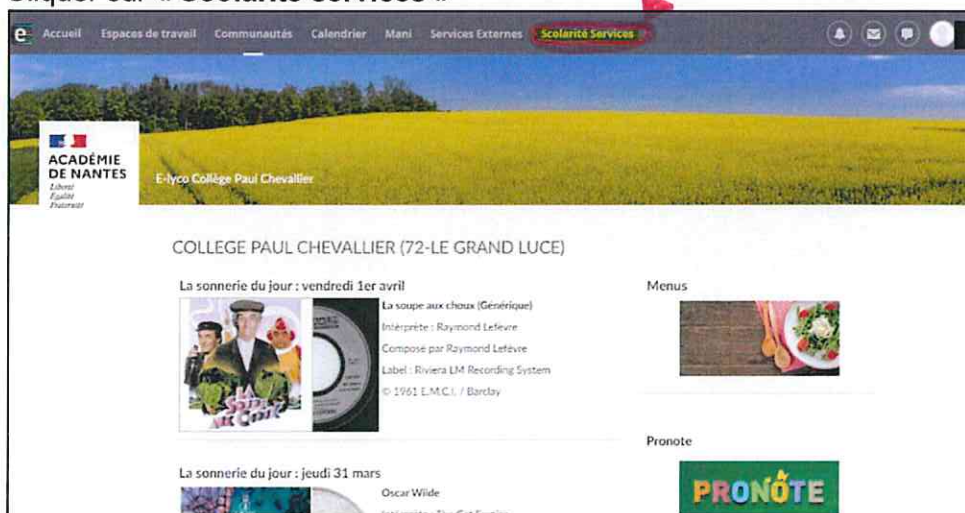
Cliquer sur « Scolarité Services »

e Accueil Espaces de travail Communautés Calendrier Mani Services Externes Scolarité Services

ACADÉMIE DE NANTES
Liberté
Égalité
Fraternité

E-lyco Collège Paul Chevallier

COLLEGE PAUL CHEVALLIER (72-LE GRAND LUCE)

La sonnerie du jour : vendredi 1er avril

La soupe aux choux (Générique)
Interprète : Raymond Lefèvre
Composé par Raymond Lefèvre
Label : Riviera LM Recording System
© 1961 E.M.C.I. / Barclay

Menus

Pronote

La sonnerie du jour : jeudi 31 mars

Oscar Wilde
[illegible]

PRONOTE